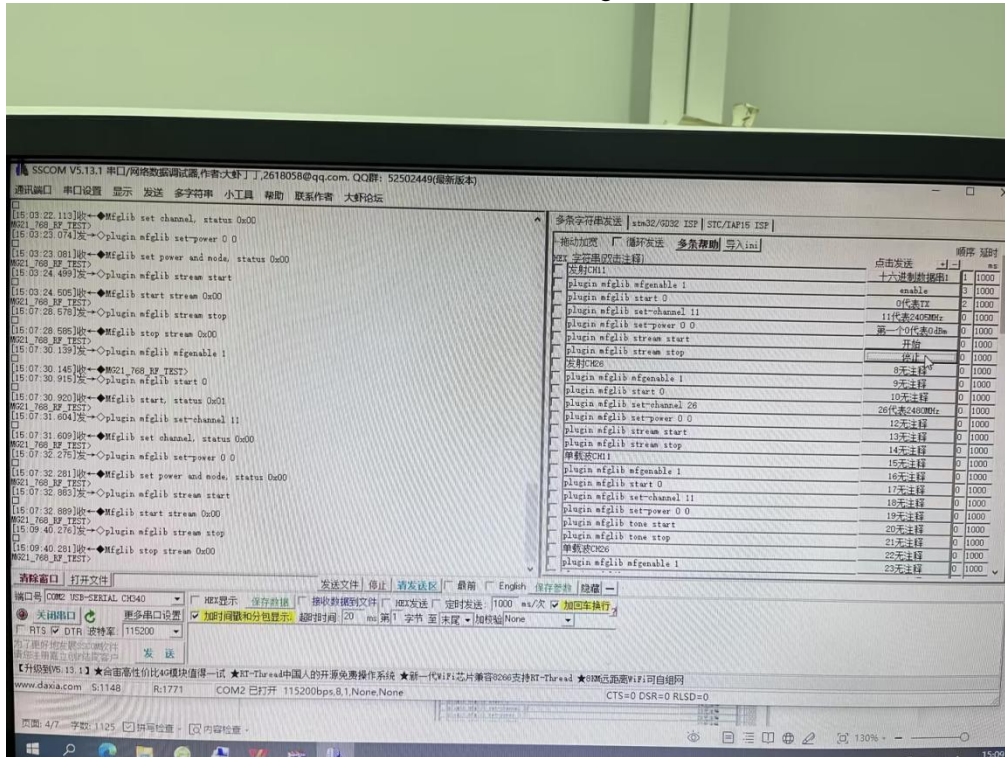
SSCOM V5.13.1 串口/网络数据调试器,作者:大虾丁丁,2618058@qq.com. QQ群: 52502449(最新版本)

通讯端口 串口设置 显示 发送 多字符串 小工具 帮助 联系作者 大虾论坛

[15:03:22.113]收←◆Mfglib set channel, status 0x00
M921_768_RF_TEST>
[15:03:23.074]发→◇plugin mfglib set-power 0 0
[15:03:23.081]收←◆Mfglib set power and mode, status 0x00
M921_768_RF_TEST>
[15:03:24.499]发→◇plugin mfglib stream start
[15:03:24.505]收←◆Mfglib start stream 0x00
M921_768_RF_TEST>
[15:07:28.578]发→◇plugin mfglib stream stop
[15:07:28.585]收←◆Mfglib stop stream 0x00
M921_768_RF_TEST>
[15:07:30.139]发→◇plugin mfglib mfgenable 1
[15:07:30.145]收←◆M921_768_RF_TEST>
[15:07:30.915]发→◇plugin mfglib start 0
[15:07:30.920]收←◆Mfglib start, status 0x01
M921_768_RF_TEST>
[15:07:31.604]发→◇plugin mfglib set-channel 11
[15:07:31.609]收←◆Mfglib set channel, status 0x00
M921_768_RF_TEST>
[15:07:32.275]发→◇plugin mfglib set-power 0 0
[15:07:32.281]收←◆Mfglib set power and mode, status 0x00
M921_768_RF_TEST>
[15:07:32.883]发→◇plugin mfglib stream start
[15:07:32.889]收←◆Mfglib start stream 0x00
M921_768_RF_TEST>
[15:09:40.276]发→◇plugin mfglib stream stop
[15:09:40.281]收←◆Mfglib stop stream 0x00
M921_768_RF_TEST>

多条字符串发送 | stm32/GD32 ISP | STC/IAP15 ISP |
插动加宽 循环发送 多条帮助 导入ini
HEX 字符串(双击注释) 点击发送 顺序 延时 ms

| 字符串 | 点击发送 | 顺序 | 延时 |
|---|---|---|---|
| 发射CH11 | 十六进制数据串1 | 1 | 1000 |
| plugin mfglib mfgenable 1 | enable | 2 | 1000 |
| plugin mfglib start 0 | 0代表TX | 3 | 1000 |
| plugin mfglib set-channel 11 | 11代表2405MHz | 0 | 1000 |
| plugin mfglib set-power 0 0 | 第一个0代表0dBm | 0 | 1000 |
| plugin mfglib stream start | 开始 | 0 | 1000 |
| plugin mfglib stream stop | 停止 | 0 | 1000 |
| 发射CH26 | 8无注释 | 0 | 1000 |
| plugin mfglib mfgenable 1 | 9无注释 | 0 | 1000 |
| plugin mfglib start 0 | 10无注释 | 0 | 1000 |
| plugin mfglib set-channel 26 | 26代表2480MHz | 0 | 1000 |
| plugin mfglib set-power 0 0 | 12无注释 | 0 | 1000 |
| plugin mfglib stream start | 13无注释 | 0 | 1000 |
| plugin mfglib stream stop | 14无注释 | 0 | 1000 |
| 单载波CH11 | 15无注释 | 0 | 1000 |
| plugin mfglib mfgenable 1 | 16无注释 | 0 | 1000 |
| plugin mfglib start 0 | 17无注释 | 0 | 1000 |
| plugin mfglib set-channel 11 | 18无注释 | 0 | 1000 |
| plugin mfglib set-power 0 0 | 19无注释 | 0 | 1000 |
| plugin mfglib tone start | 20无注释 | 0 | 1000 |
| plugin mfglib tone stop | 21无注释 | 0 | 1000 |
| 单载波CH26 | 22无注释 | 0 | 1000 |
| plugin mfglib mfgenable 1 | 23无注释 | 0 | 1000 |

清除窗口 打开文件 发送文件 停止 清发送区 最前 English 保存参数 隐藏 —
端口号 COM2 USB-SERIAL CH340 HEX显示 保存数据 接收数据到文件 HEX发送 定时发送: 1000 ms/次 加回车换行
关闭串口 更多串口设置 加时间戳和分包显示, 超时时间: 20 ms 第1 字节 至 末尾 加校验 None
RTS DTR 波特率: 115200
发 送
【升级到V5.13.1】★合宙高性价比4G模块值得一试 ★RT-Thread中国人的开源免费操作系统 ★新一代WiFi芯片兼容8266支持RT-Thread ★8KM远距离WiFi可自组网
www.daxia.com S:1148 R:1771 COM2 已打开 115200bps,8,1,None,None CTS=0 DSR=0 RLSD=0

页面: 4/7 字数: 1125 拼写检查 内容检查 130%
15:09